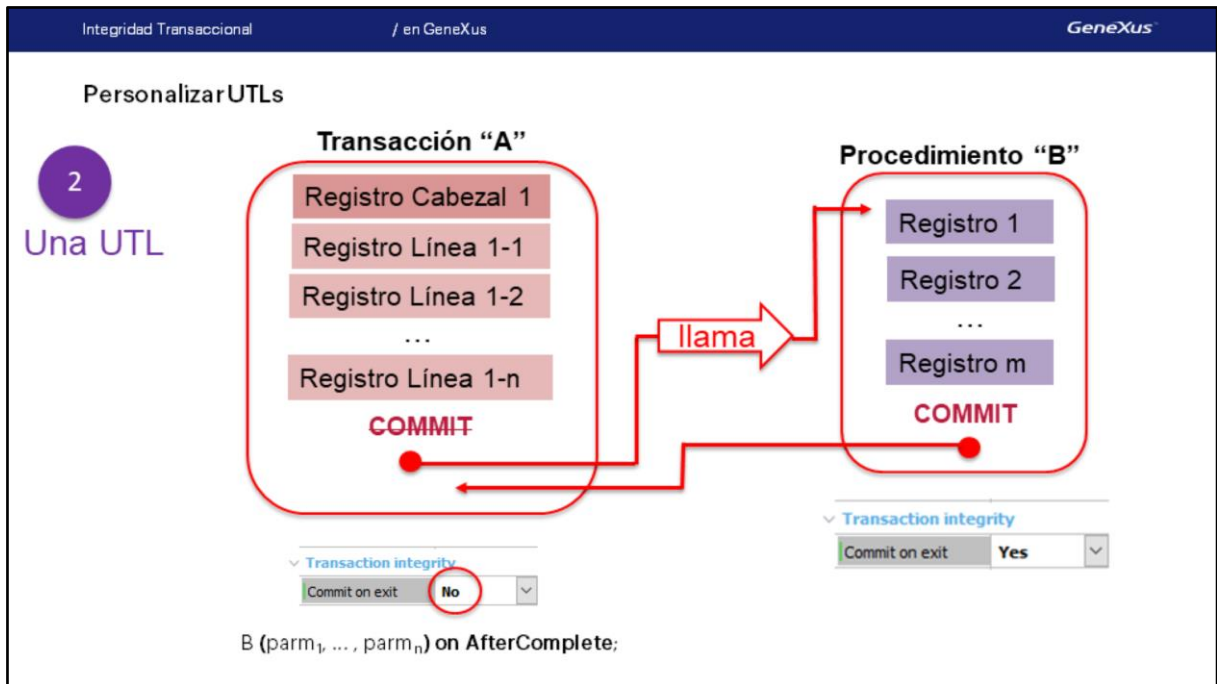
Integridad Transaccional / en GeneXus GeneXus

Personalizar UTLs

2
Una UTL

Transacción "A"

Registro Cabezal 1
Registro Línea 1-1
Registro Línea 1-2
...
Registro Línea 1-n
COMMIT

llama

Procedimiento "B"

Registro 1
Registro 2
...
Registro m
COMMIT

Transaction integrity
Commit on exit No

Transaction integrity
Commit on exit Yes

B (parm$_1$, ... , parm$_n$) on AfterComplete;